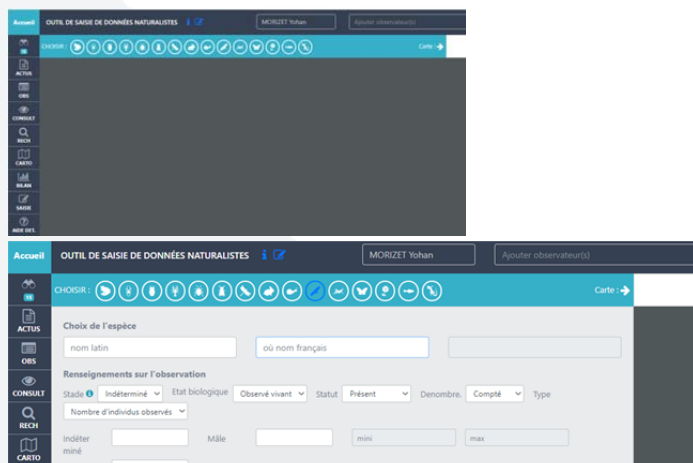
Accueil
OUTIL DE SAISIE DE DONNÉES NATURALISTES
MORIZET Yohan
Ajouter observateur(s)
16
ACTUS
OBS
CONSULT
RECH
CARTO
BILAN
SAISIE
AIDE DÉT.
CHOISIR :
Carte :

Accueil
OUTIL DE SAISIE DE DONNÉES NATURALISTES
MORIZET Yohan
Ajouter observateur(s)
16
ACTUS
OBS
CONSULT
RECH
CARTO
CHOISIR :
Carte :

Choix de l'espèce
nom latin
où nom français

Renseignements sur l'observation
Stade
Indéterminé
Etat biologique
Observé vivant
Statut
Présent
Denombre.
Compté
Type
Nombre d'individus observés
Indéterminé
Mâle
mini
max